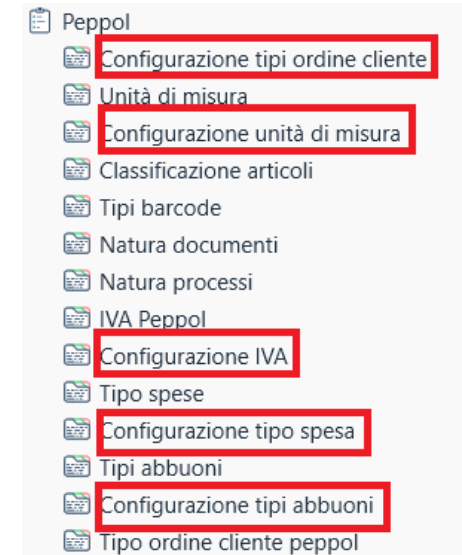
Peppol
Configurazione tipi ordine cliente
Unità di misura
Configurazione unità di misura
Classificazione articoli
Tipi barcode
Natura documenti
Natura processi
IVA Peppol
Configurazione IVA
Tipo spese
Configurazione tipo spesa
Tipi abbuoni
Configurazione tipi abbuoni
Tipo ordine cliente peppol